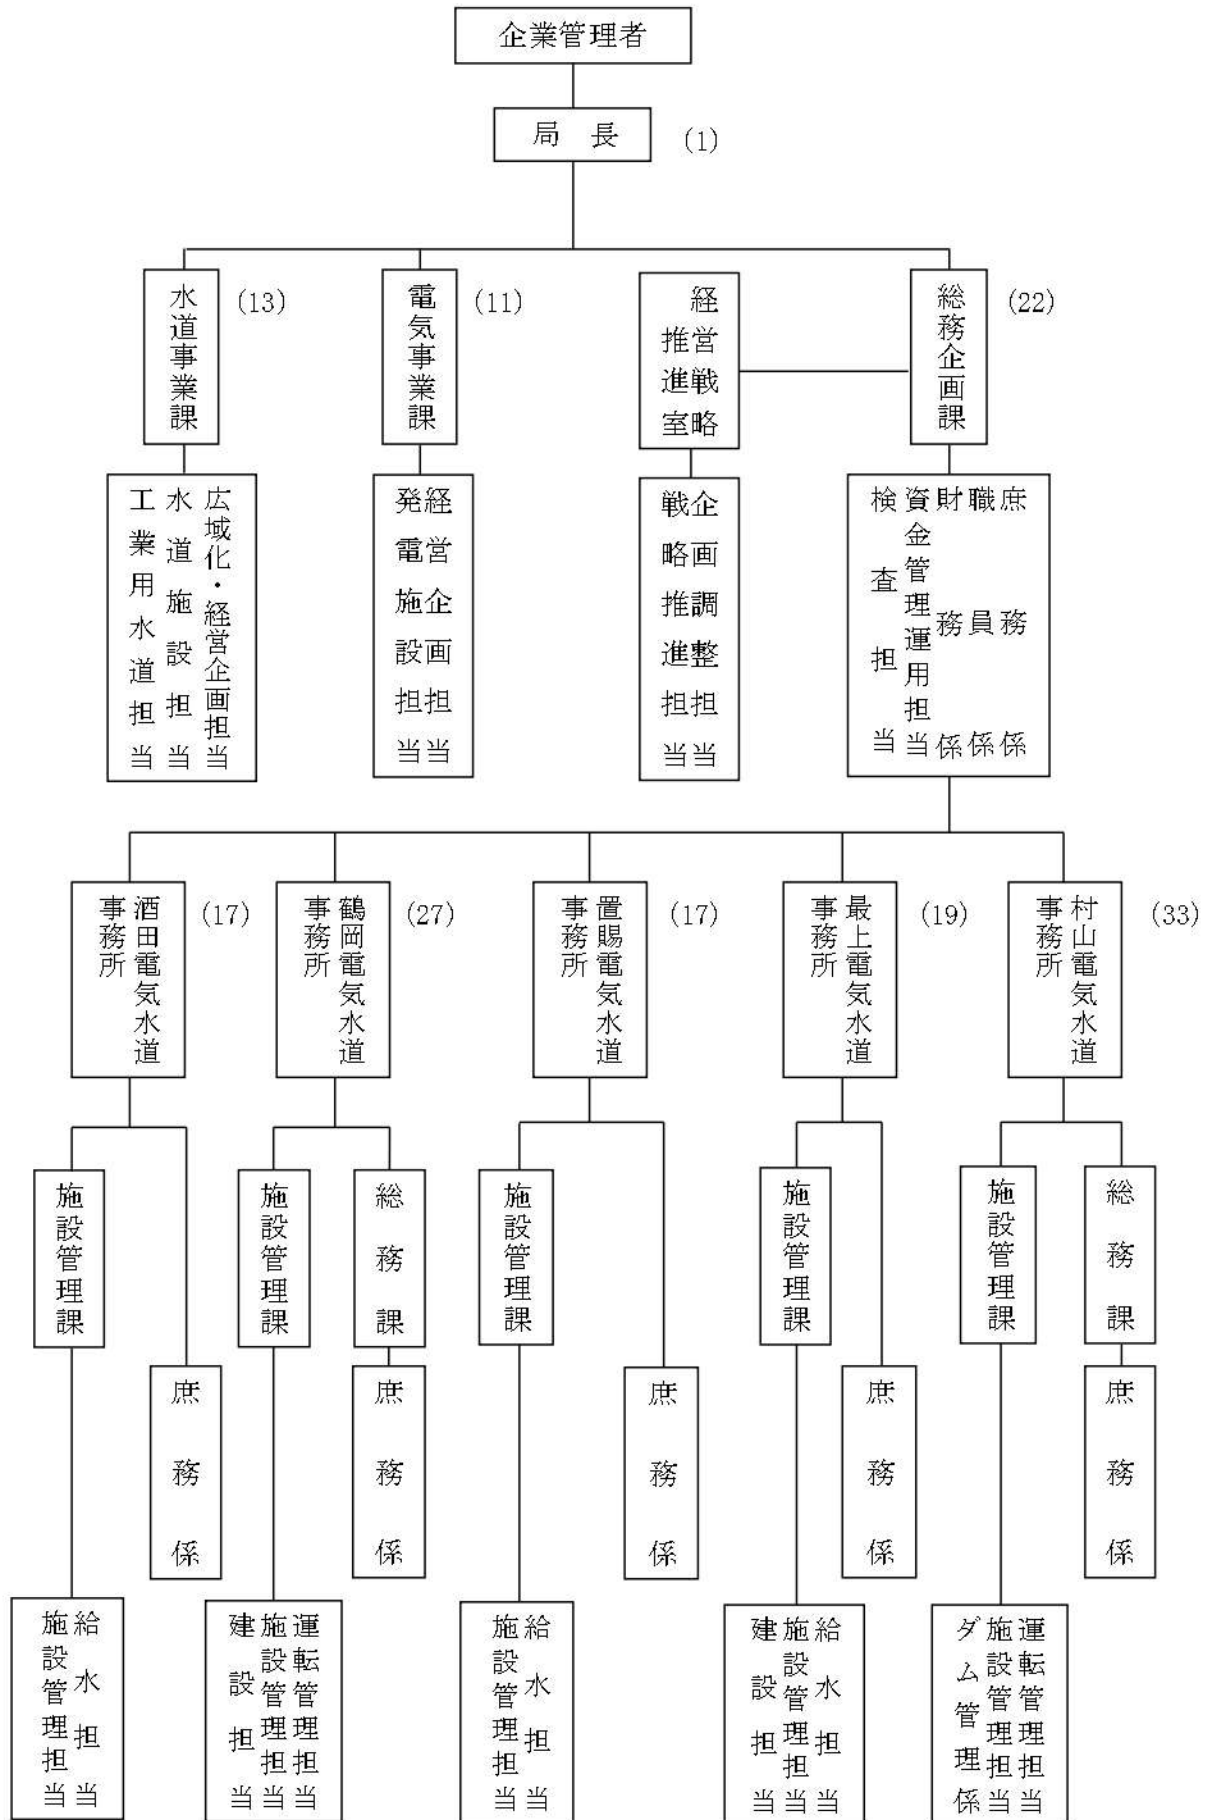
企業管理者

局長 (1)

水道事業課 (13)
広域化・経営企画担当
水道施設担当
工業用水道担当

電気事業課 (11)
経営企画担当
発電施設担当

経営戦略推進室
企画調整担当
戦略推進担当

総務企画課 (22)
庶務係
職員係
財務係
資金管理運用担当
検査担当

酒田電気水道事務所 (17)
施設管理課
給水担当
施設管理担当
庶務係

鶴岡電気水道事務所 (27)
施設管理課
運転管理担当
施設管理担当
建設担当
総務課
庶務係

置賜電気水道事務所 (17)
施設管理課
給水担当
施設管理担当
庶務係

最上電気水道事務所 (19)
施設管理課
給水担当
施設管理担当
建設担当
庶務係

村山電気水道事務所 (33)
施設管理課
運転管理担当
施設管理担当
ダム管理係
総務課
庶務係